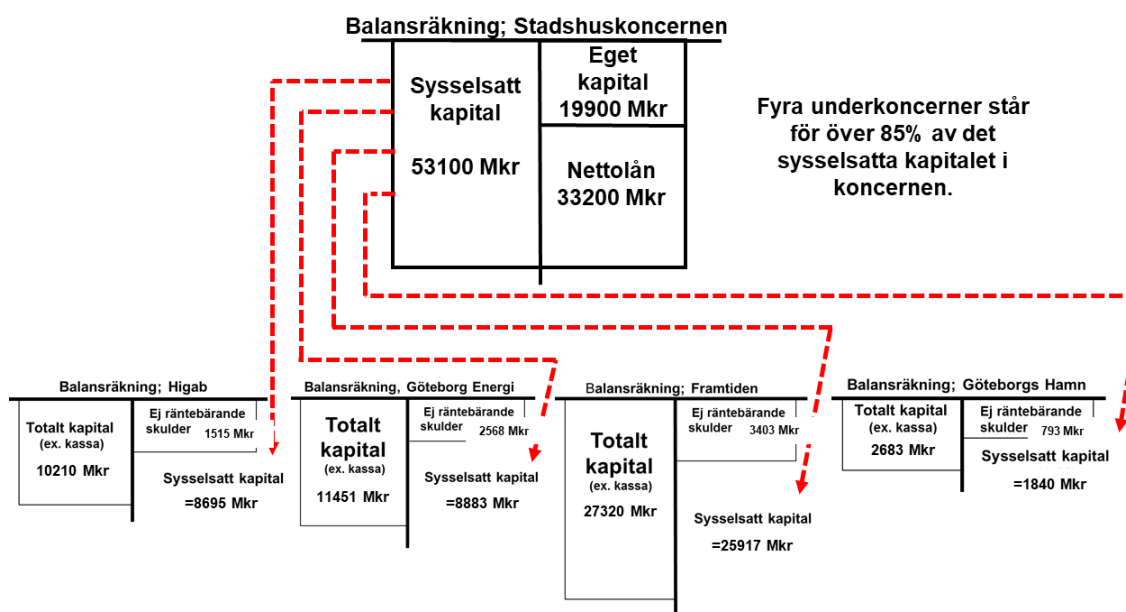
Balansräkning; Stadshuskoncernen

Sysselsatt kapital

53100 Mkr

Eget kapital 19900 Mkr

Nettolån 33200 Mkr

Fyra underkoncerner står för över 85% av det sysselsatta kapitalet i koncernen.

Balansräkning; Higab

Totalt kapital (ex. kassa)

10210 Mkr

Ej räntebärande skulder 1515 Mkr

Sysselsatt kapital =8695 Mkr

Balansräkning, Göteborg Energi

Totalt kapital (ex. kassa)

11451 Mkr

Ej räntebärande skulder 2568 Mkr

Sysselsatt kapital =8883 Mkr

Balansräkning; Framtiden

Totalt kapital (ex. kassa)

27320 Mkr

Ej räntebärande skulder 3403 Mkr

Sysselsatt kapital =25917 Mkr

Balansräkning; Göteborgs Hamn

Totalt kapital (ex. kassa)

2683 Mkr

Ej räntebärande skulder 793 Mkr

Sysselsatt kapital =1840 Mkr